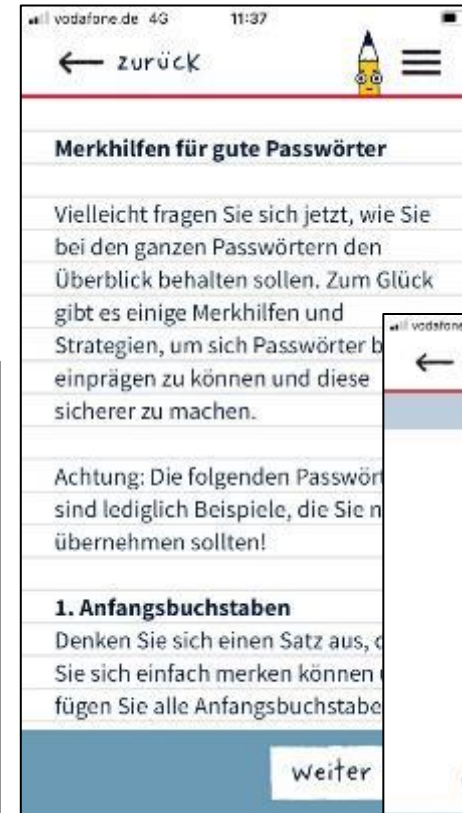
vodafone.de 4G 11:37

← zurück

Merkhilfen für gute Passwörter

Vielleicht fragen Sie sich jetzt, wie Sie bei den ganzen Passwörtern den Überblick behalten sollen. Zum Glück gibt es einige Merkhilfen und Strategien, um sich Passwörter b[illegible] einprägen zu können und diese sicherer zu machen.

Achtung: Die folgenden Passwört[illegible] sind lediglich Beispiele, die Sie n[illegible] übernehmen sollten!

1. Anfangsbuchstaben

Denken Sie sich einen Satz aus, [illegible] Sie sich einfach merken können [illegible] fügen Sie alle Anfangsbuchstabe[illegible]

weiter

vodafone

←